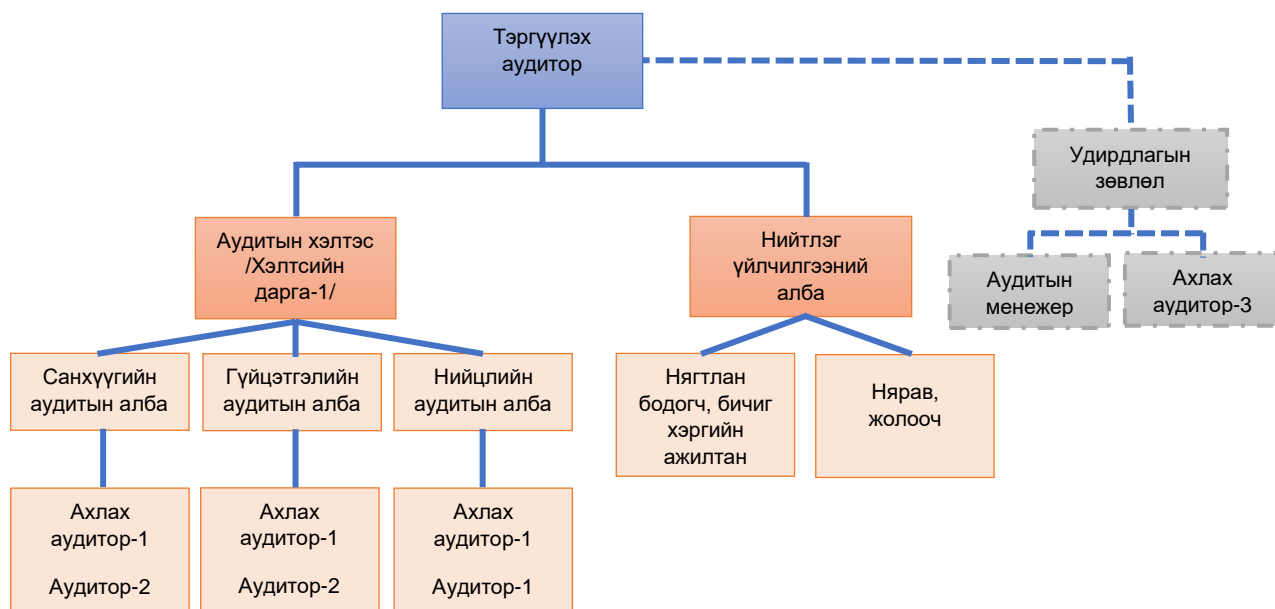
Тэргүүлэх аудитор

Удирдлагын зөвлөл

Аудитын менежер

Ахлах аудитор-3

Аудитын хэлтэс /Хэлтсийн дарга-1/

Нийтлэг үйлчилгээний алба

Санхүүгийн аудитын алба

Гүйцэтгэлийн аудитын алба

Нийцлийн аудитын алба

Нягтлан бодогч, бичиг хэргийн ажилтан

Нярав, жолооч

Ахлах аудитор-1

Аудитор-2

Ахлах аудитор-1

Аудитор-2

Ахлах аудитор-1

Аудитор-1